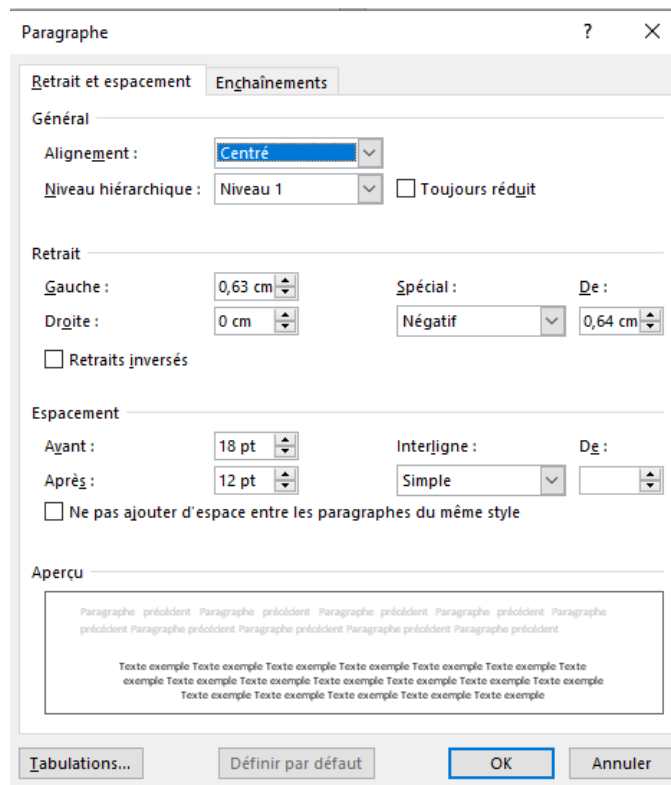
Paragraphe

?

Retrait et espacement

Enchaînements

Général

Alignement :

Centré

Niveau hiérarchique :

Niveau 1

Toujours réduit

Retrait

Gauche :

0,63 cm

Spécial :

De :

Droite :

0 cm

Négatif

0,64 cm

Retraits inversés

Espacement

Avant :

18 pt

Interligne :

De :

Après :

12 pt

Simple

Ne pas ajouter d'espace entre les paragraphes du même style

Aperçu

Paragraphe précédent Paragraphe précédent Paragraphe précédent Paragraphe précédent Paragraphe précédent Paragraphe précédent Paragraphe précédent Paragraphe précédent Paragraphe précédent

Texte exemple Texte exemple Texte exemple Texte exemple Texte exemple Texte exemple Texte exemple Texte exemple Texte exemple Texte exemple Texte exemple Texte exemple Texte exemple Texte exemple Texte exemple Texte exemple Texte exemple Texte exemple Texte exemple

Tabulations...

Définir par défaut

OK

Annuler